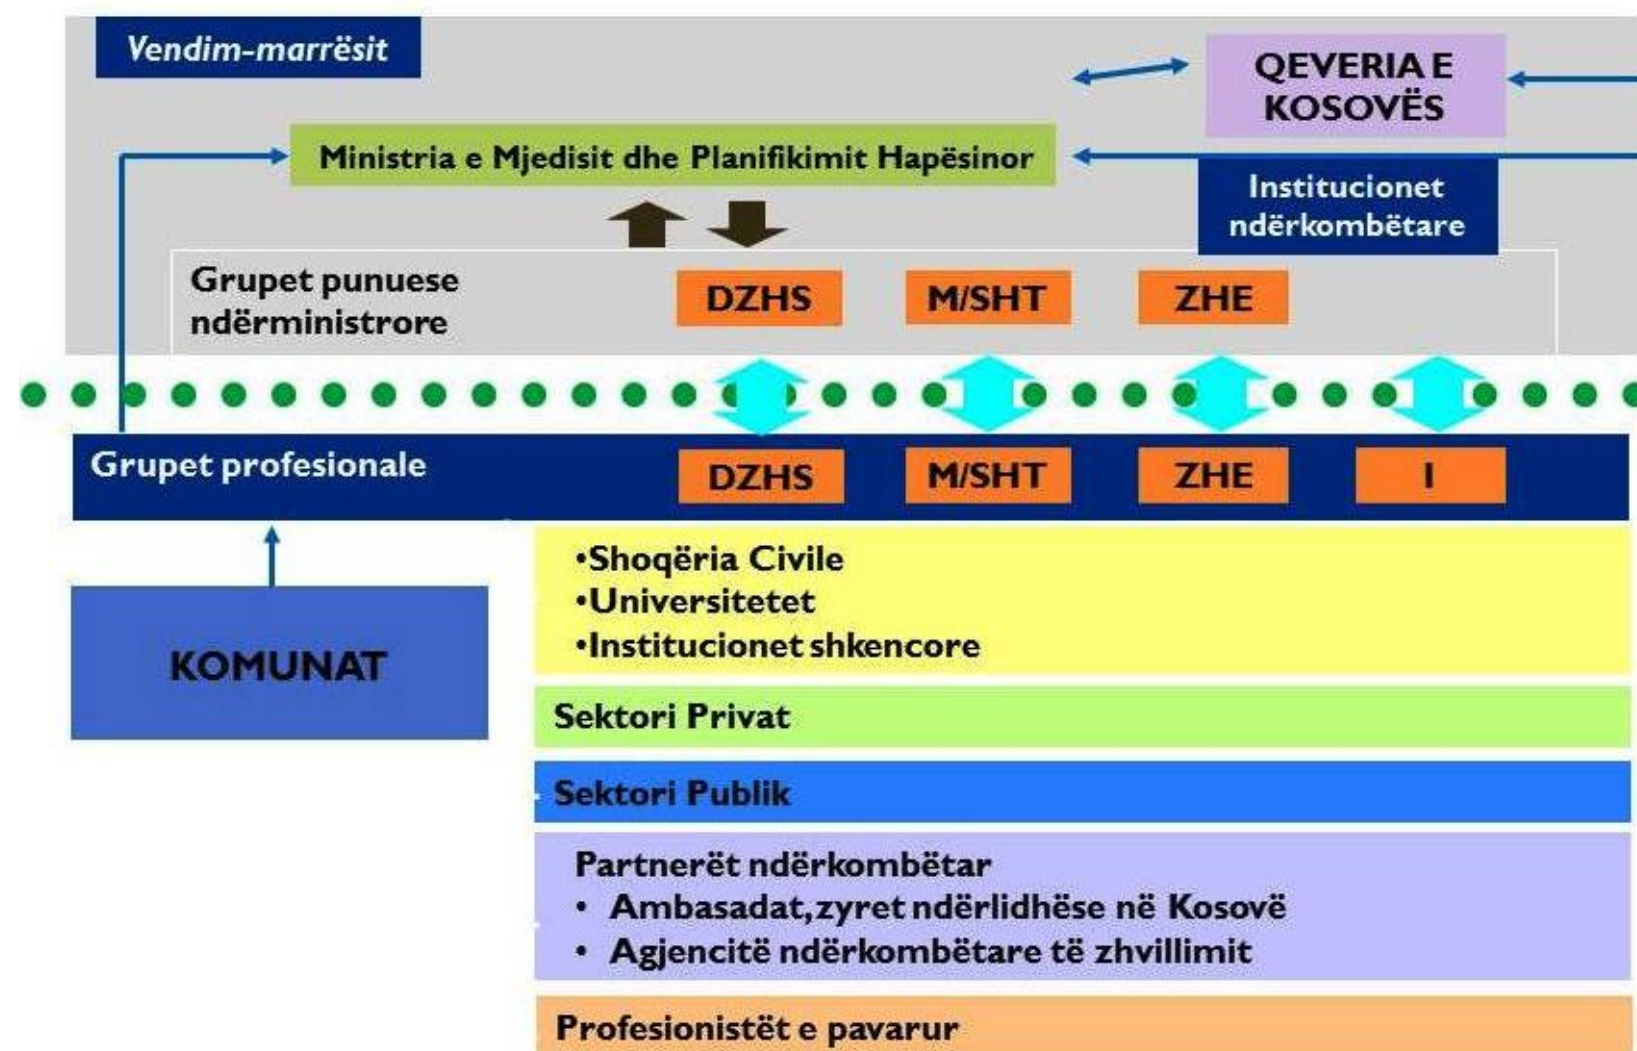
Vendim-marrësit

QEVERIA E KOSOVËS

Ministria e Mjedisit dhe Planifikimit Hapësinor

Institucionet ndërkombëtare

Grupet punuese ndërministrore

DZHS

M/SHT

ZHE

Grupet profesionale

DZHS

M/SHT

ZHE

I

KOMUNAT

•Shoqëria Civile
•Universitetet
•Institucionet shkencore

Sektori Privat

Sektori Publik

Partnerët ndërkombëtar
• Ambasadat, zyret ndërlidhëse në Kosovë
• Agjencitë ndërkombëtare të zhvillimit

Profesionistët e pavarur